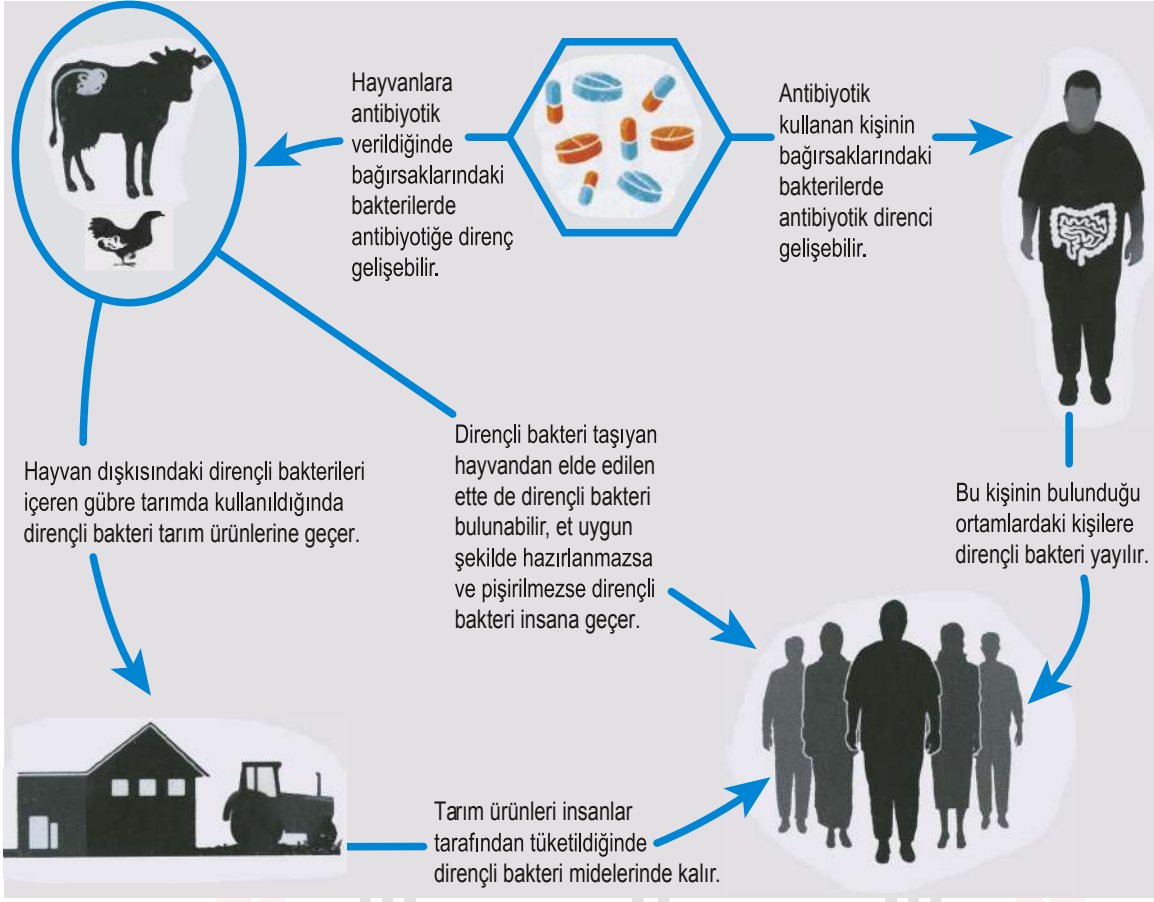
Hayvanlara antibiyotik verildiğinde bağırsaklarındaki bakterilerde antibiyotiğe direnç gelişebilir.

Antibiyotik kullanan kişinin bağırsaklarındaki bakterilerde antibiyotik direnci gelişebilir.

Hayvan dışkısındaki dirençli bakterileri içeren gübre tarımda kullanıldığında dirençli bakteri tarım ürünlerine geçer.

Dirençli bakteri taşıyan hayvandan elde edilen ette de dirençli bakteri bulunabilir, et uygun şekilde hazırlanmazsa ve pişirilmezse dirençli bakteri insana geçer.

Bu kişinin bulunduğu ortamlardaki kişilere dirençli bakteri yayılır.

Tarım ürünleri insanlar tarafından tüketildiğinde dirençli bakteri midelerinde kalır.